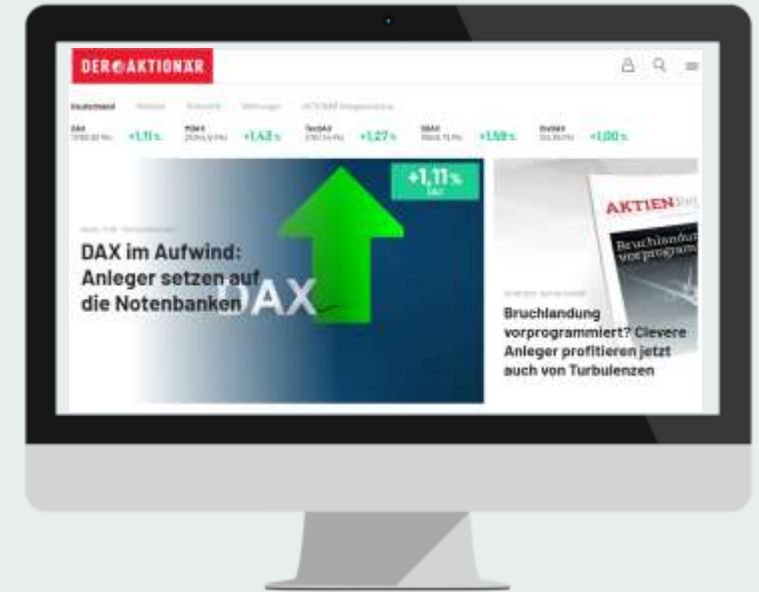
DER AKTIONÄR

Deutschland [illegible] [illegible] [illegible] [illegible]

DAX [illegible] +1,11 %
MDAX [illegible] +1,43 %
TecDAX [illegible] +1,27 %
SDAX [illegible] +1,59 %
DivDAX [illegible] +1,00 %

+1,11 %
DAX

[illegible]

DAX im Aufwind: Anleger setzen auf die Notenbanken

DAX

AKTIEN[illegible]

Bruchlandun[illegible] vorprogram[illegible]

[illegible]

Bruchlandung vorprogrammiert? Clevere Anleger profitieren jetzt auch von Turbulenzen